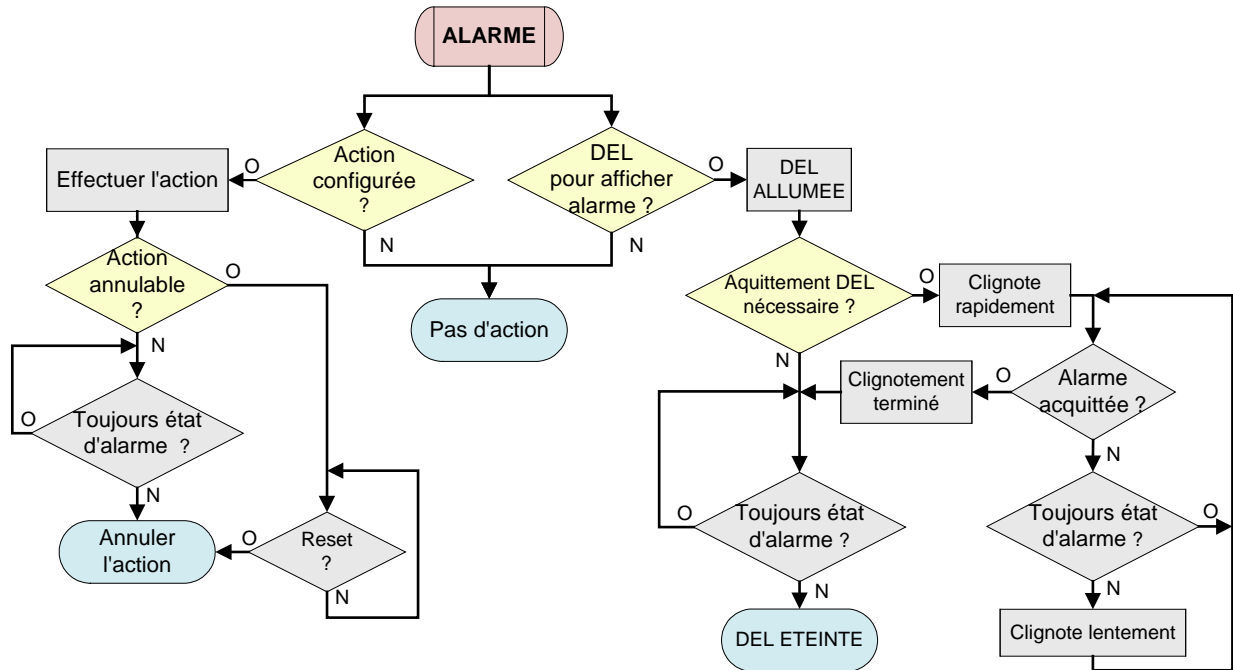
ALARME

Action configurée ?

O

Effectuer l'action

N

DEL pour afficher alarme ?

O

DEL ALLUMEE

N

Pas d'action

Action annulable ?

O

N

Toujours état d'alarme ?

O

N

Annuler l'action

Reset ?

O

N

Aquittement DEL nécessaire ?

O

Clignote rapidement

N

Clignotement terminé

O

Alarme acquittée ?

N

Toujours état d'alarme ?

O

N

DEL ETEINTE

Toujours état d'alarme ?

O

N

Clignote lentement